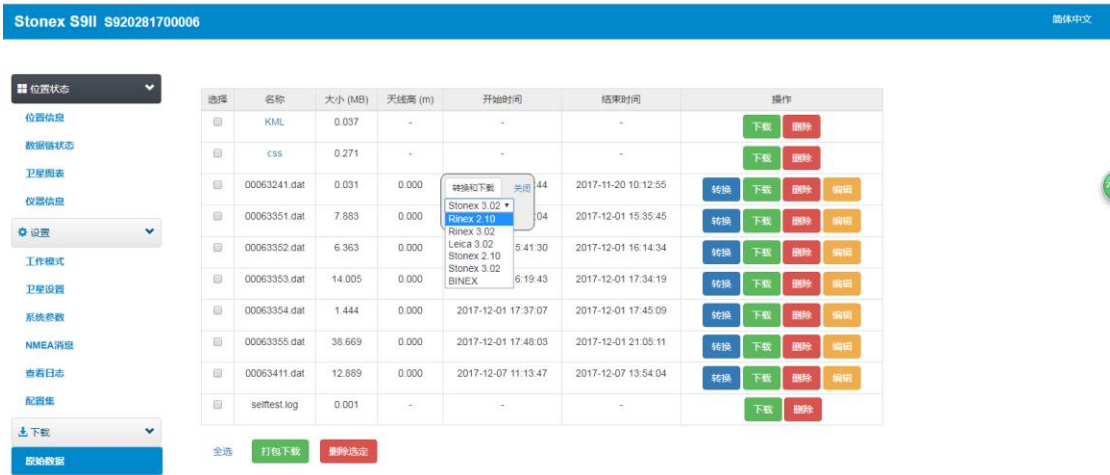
Stonex S9II S920281700006

简体中文

位置状态
位置信息
数据链状态
卫星图表
仪器信息
设置
工作模式
卫星设置
系统参数
NMEA消息
查看日志
配置集
下载
原始数据

| 选择 | 名称 | 大小 (MB) | 天线高 (m) | 开始时间 | 结束时间 | 操作 |
|---|---|---|---|---|---|---|
| | KML | 0.037 | - | - | - | 下载 删除 |
| | css | 0.271 | - | - | - | 下载 删除 |
| | 00063241.dat | 0.031 | 0.000 | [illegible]:44 | 2017-11-20 10:12:55 | 转换 下载 删除 编辑 |
| | 00063351.dat | 7.883 | 0.000 | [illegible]:04 | 2017-12-01 15:35:45 | 转换 下载 删除 编辑 |
| | 00063352.dat | 6.363 | 0.000 | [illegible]5:41:30 | 2017-12-01 16:14:34 | 转换 下载 删除 编辑 |
| | 00063353.dat | 14.005 | 0.000 | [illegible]6:19:43 | 2017-12-01 17:34:19 | 转换 下载 删除 编辑 |
| | 00063354.dat | 1.444 | 0.000 | 2017-12-01 17:37:07 | 2017-12-01 17:45:09 | 转换 下载 删除 编辑 |
| | 00063355.dat | 38.669 | 0.000 | 2017-12-01 17:48:03 | 2017-12-01 21:05:11 | 转换 下载 删除 编辑 |
| | 00063411.dat | 12.889 | 0.000 | 2017-12-07 11:13:47 | 2017-12-07 13:54:04 | 转换 下载 删除 编辑 |
| | selftest.log | 0.001 | - | - | - | 下载 删除 |

转换和下载 关闭
Stonex 3.02
Rinex 2.10
Rinex 3.02
Leica 3.02
Stonex 2.10
Stonex 3.02
BINEX

全选 打包下载 删除选定